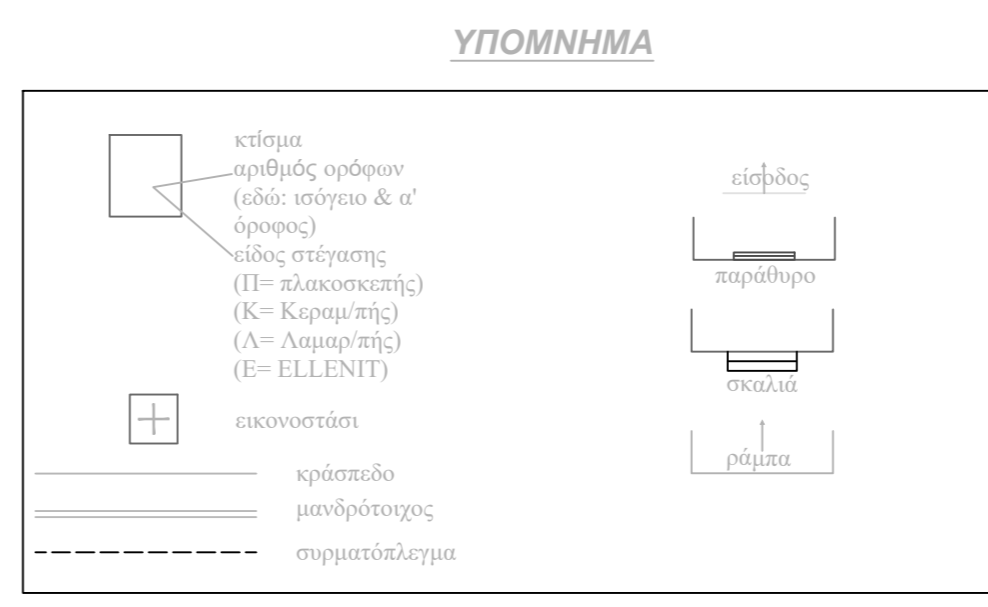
ΥΠΟΜΝΗΜΑ

κτίσμα
αριθμός ορόφων
(εδώ: ισόγειο & α' όροφος)
είδος στέγασης
(Π= πλακοσκεπής)
(Κ= Κεραμ/πής)
(Λ= Λαμαρ/πής)
(Ε= ELLENIT)

εικονοστάσι

κράσπεδο

μανδρότοιχος

συρματόπλεγμα

είσοδος

παράθυρο

σκαλιά

ράμπα